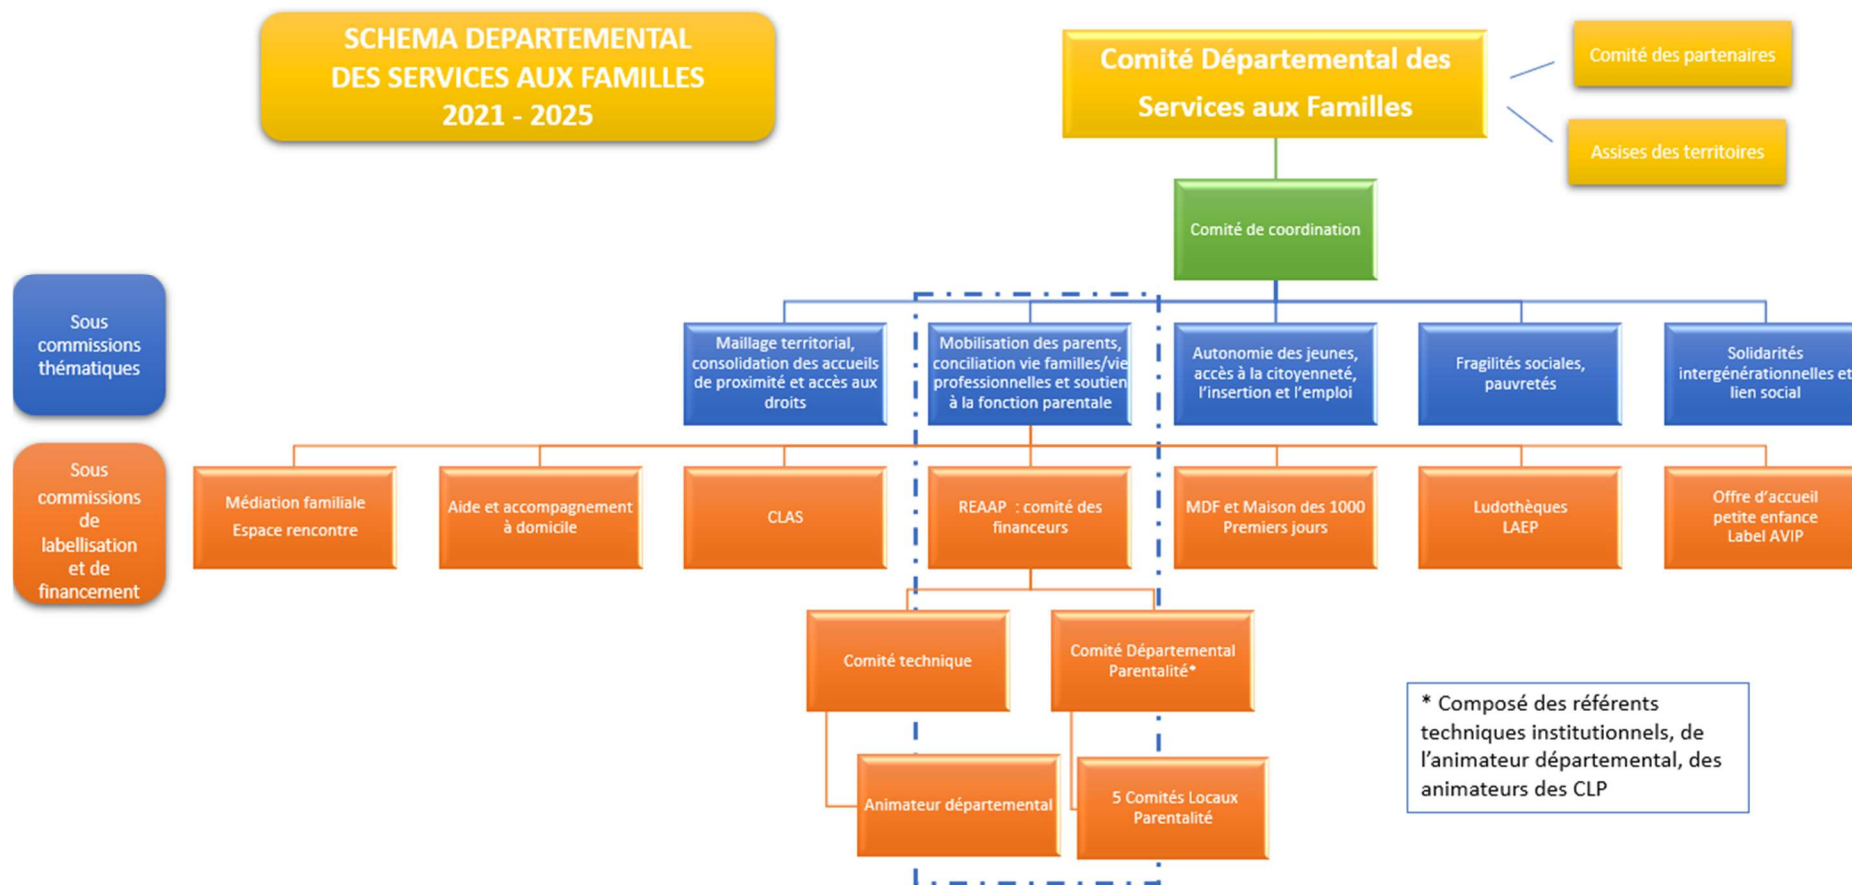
SCHEMA DEPARTEMENTAL
DES SERVICES AUX FAMILLES
2021 - 2025

Comité Départemental des Services aux Familles

Comité des partenaires

Assises des territoires

Comité de coordination

Sous commissions thématiques

Maillage territorial, consolidation des accueils de proximité et accès aux droits

Mobilisation des parents, conciliation vie familles/vie professionnelles et soutien à la fonction parentale

Autonomie des jeunes, accès à la citoyenneté, l'insertion et l'emploi

Fragilités sociales, pauvretés

Solidarités intergénérationnelles et lien social

Sous commissions de labellisation et de financement

Médiation familiale
Espace rencontre

Aide et accompagnement à domicile

CLAS

REAAP : comité des financeurs

MDF et Maison des 1000 Premiers jours

Ludothèques
LAEP

Offre d'accueil petite enfance
Label AVIP

Comité technique

Comité Départemental Parentalité*

Animateur départemental

5 Comités Locaux Parentalité

* Composé des référents techniques institutionnels, de l'animateur départemental, des animateurs des CLP